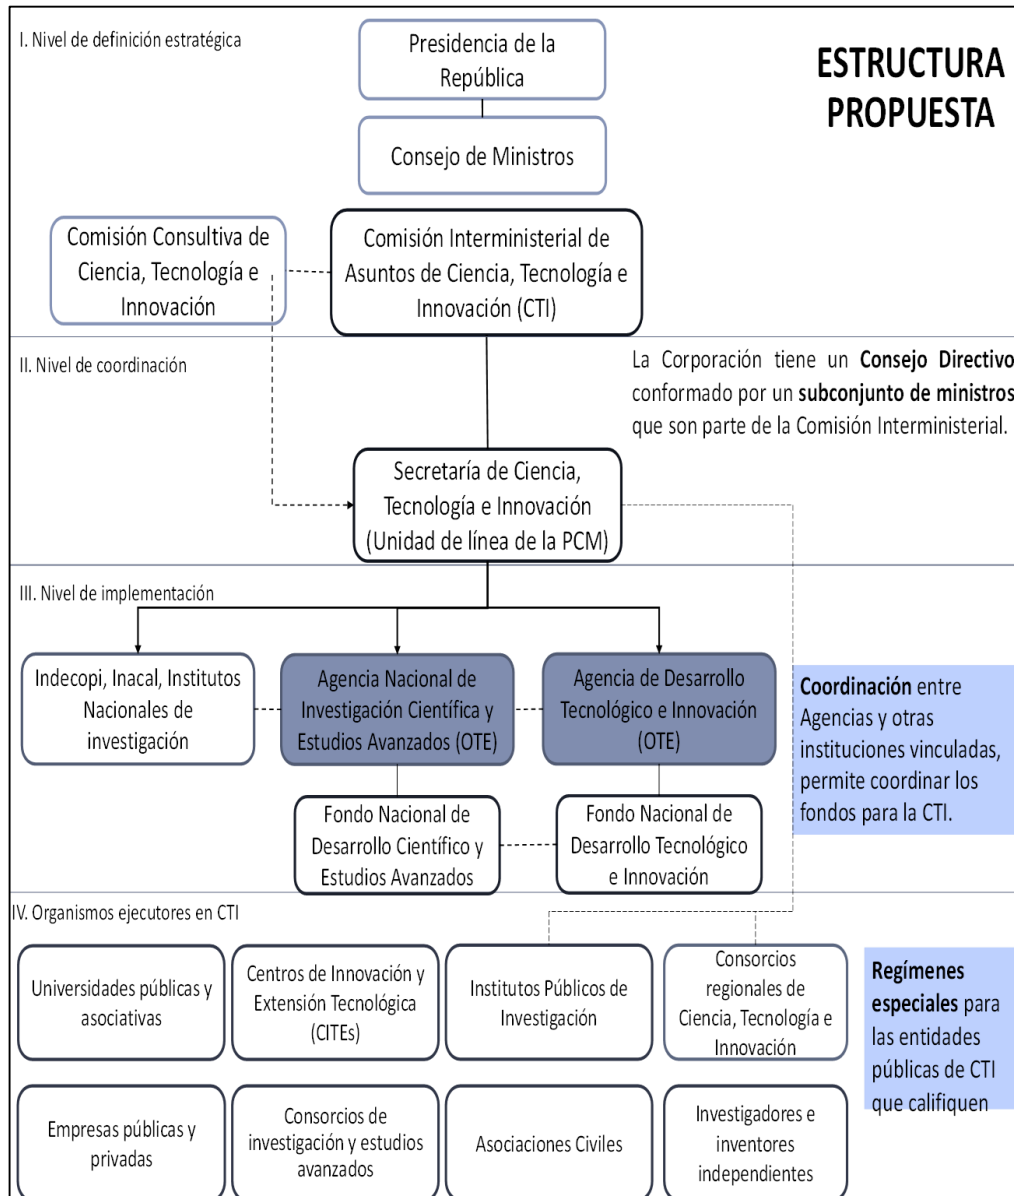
I. Nivel de definición estratégica

Presidencia de la República

ESTRUCTURA PROPUESTA

Consejo de Ministros

Comisión Consultiva de Ciencia, Tecnología e Innovación

Comisión Interministerial de Asuntos de Ciencia, Tecnología e Innovación (CTI)

II. Nivel de coordinación

La Corporación tiene un **Consejo Directivo** conformado por un **subconjunto de ministros** que son parte de la Comisión Interministerial.

Secretaría de Ciencia, Tecnología e Innovación (Unidad de línea de la PCM)

III. Nivel de implementación

Indecopi, Inacal, Institutos Nacionales de investigación

Agencia Nacional de Investigación Científica y Estudios Avanzados (OTE)

Agencia de Desarrollo Tecnológico e Innovación (OTE)

**Coordinación** entre Agencias y otras instituciones vinculadas, permite coordinar los fondos para la CTI.

Fondo Nacional de Desarrollo Científico y Estudios Avanzados

Fondo Nacional de Desarrollo Tecnológico e Innovación

IV. Organismos ejecutores en CTI

Universidades públicas y asociativas

Centros de Innovación y Extensión Tecnológica (CITEs)

Institutos Públicos de Investigación

Consorcios regionales de Ciencia, Tecnología e Innovación

**Regímenes especiales** para las entidades públicas de CTI que califiquen

Empresas públicas y privadas

Consorcios de investigación y estudios avanzados

Asociaciones Civiles

Investigadores e inventores independientes